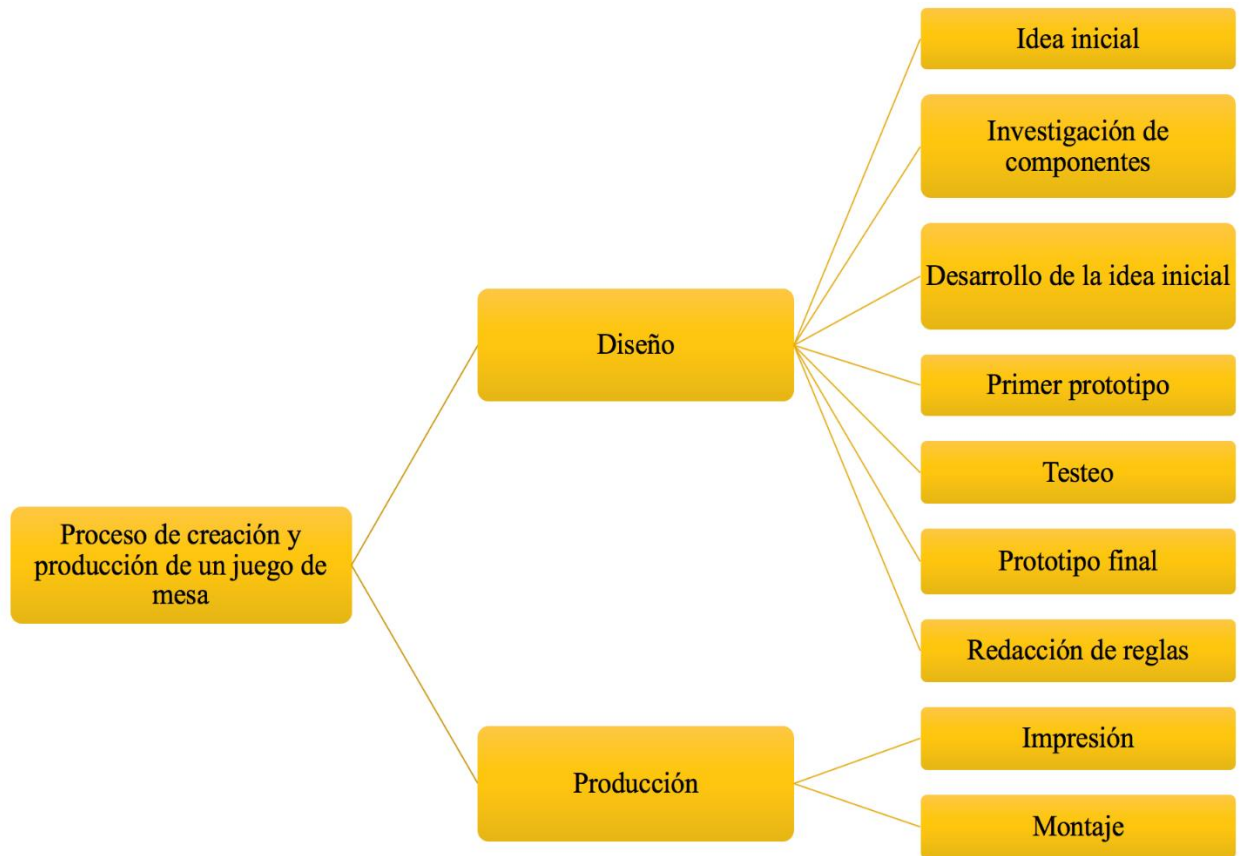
Proceso de creación y producción de un juego de mesa

Diseño

Idea inicial

Investigación de componentes

Desarrollo de la idea inicial

Primer prototipo

Testeo

Prototipo final

Redacción de reglas

Producción

Impresión

Montaje